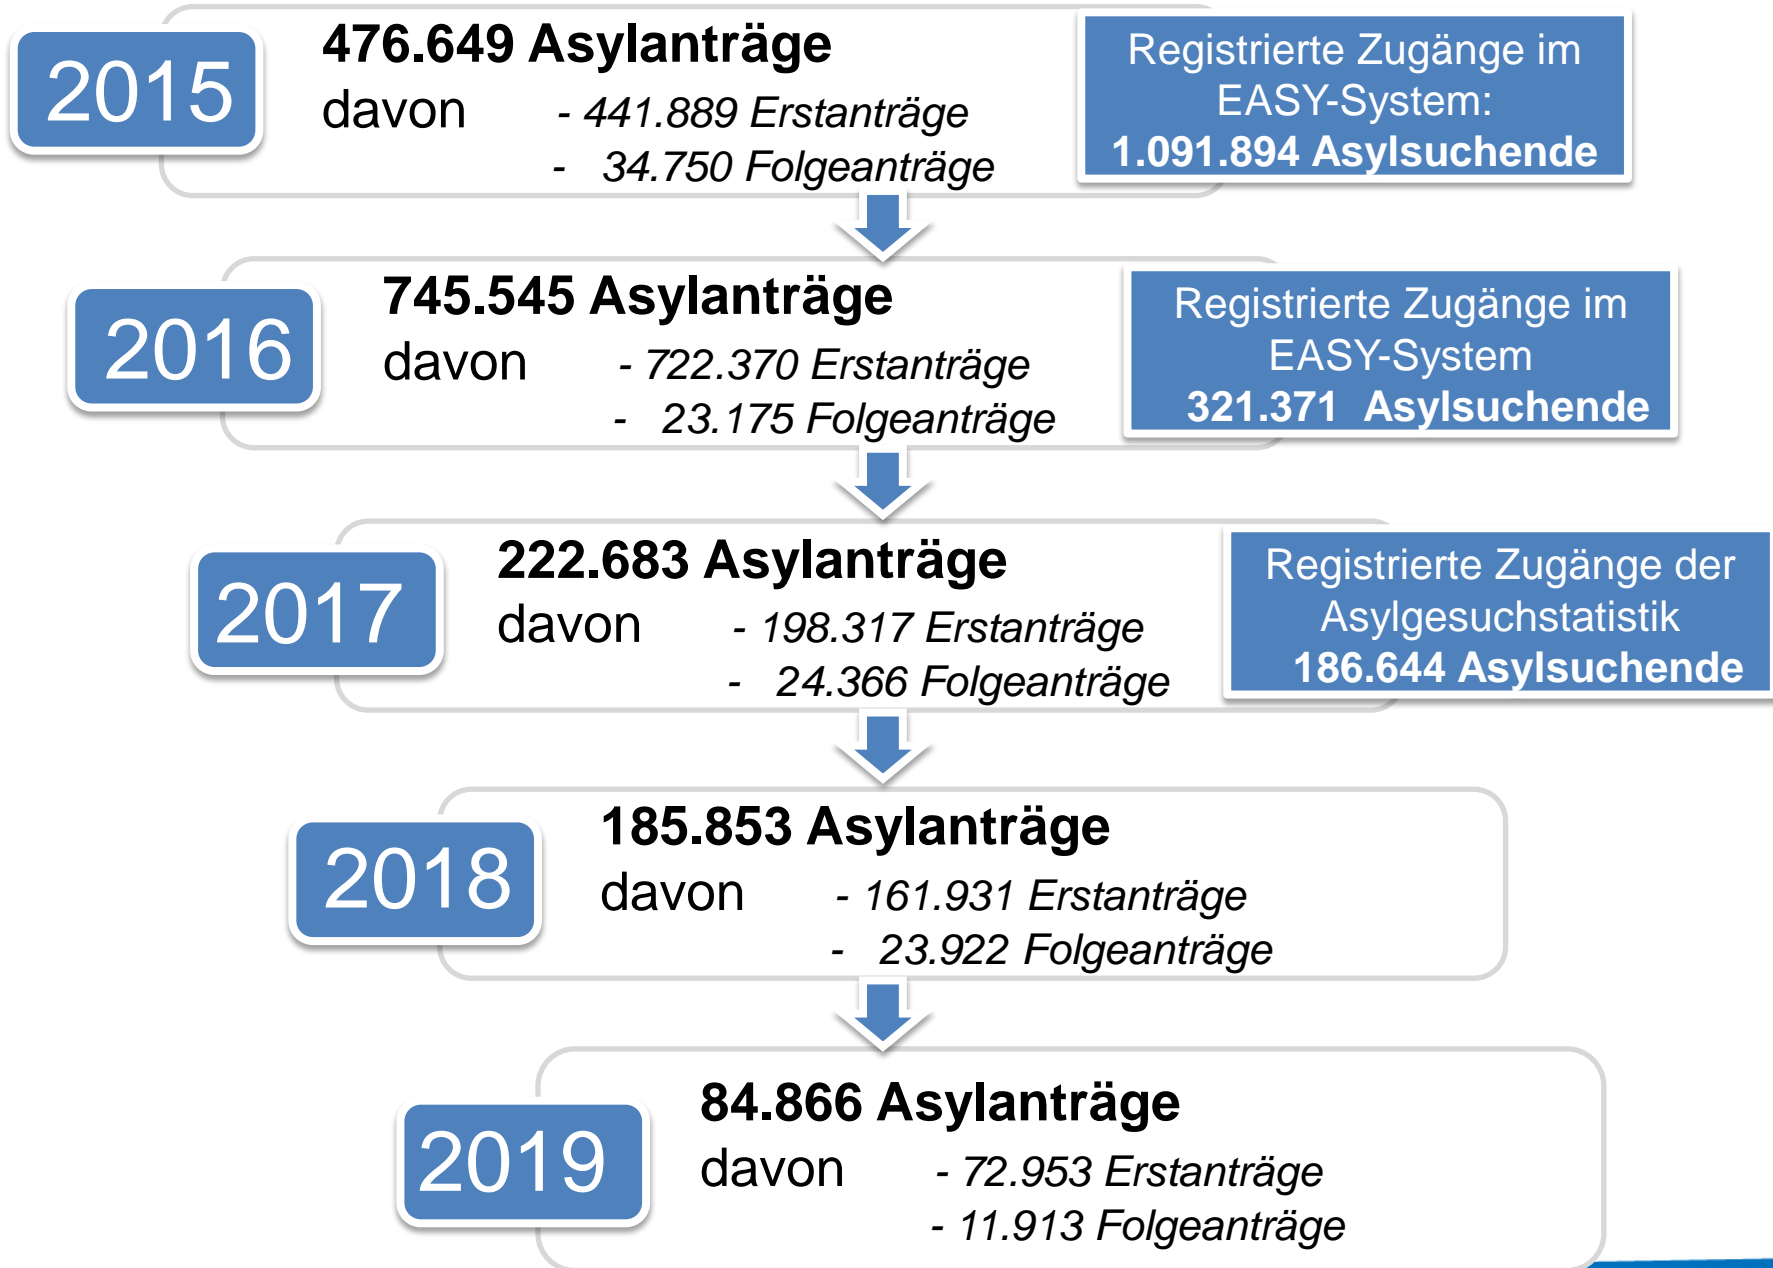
2015

476.649 Asylanträge
davon - 441.889 Erstanträge
- 34.750 Folgeanträge

Registrierte Zugänge im EASY-System:
1.091.894 Asylsuchende

2016

745.545 Asylanträge
davon - 722.370 Erstanträge
- 23.175 Folgeanträge

Registrierte Zugänge im EASY-System
321.371 Asylsuchende

2017

222.683 Asylanträge
davon - 198.317 Erstanträge
- 24.366 Folgeanträge

Registrierte Zugänge der Asylgesuchstatistik
186.644 Asylsuchende

2018

185.853 Asylanträge
davon - 161.931 Erstanträge
- 23.922 Folgeanträge

2019

84.866 Asylanträge
davon - 72.953 Erstanträge
- 11.913 Folgeanträge